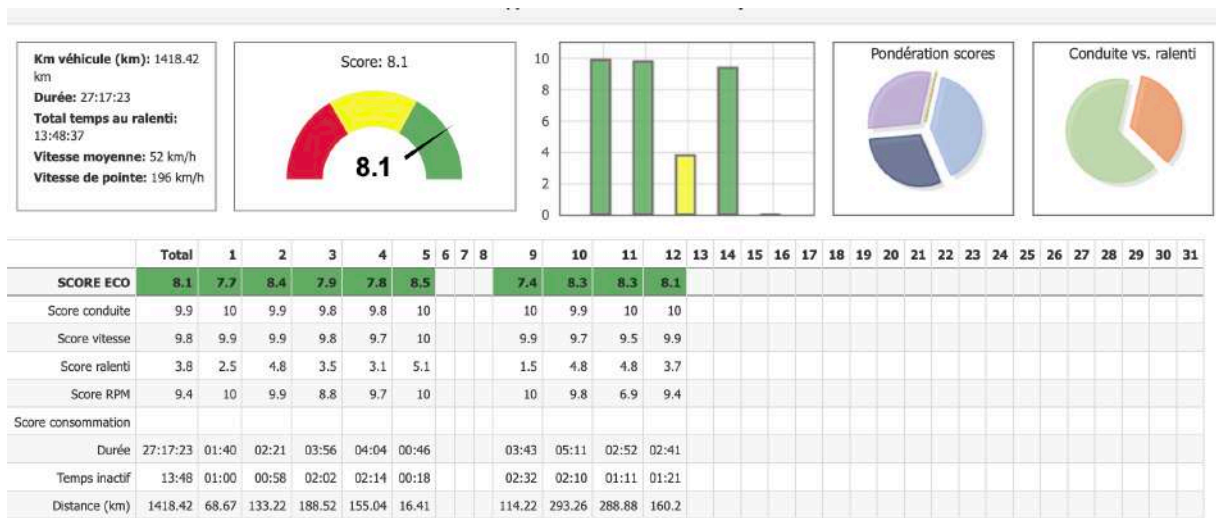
**Km véhicule (km):** 1418.42 km
**Durée:** 27:17:23
**Total temps au ralenti:** 13:48:37
**Vitesse moyenne:** 52 km/h
**Vitesse de pointe:** 196 km/h

Score: 8.1

8.1

10
8
6
4
2
0

Pondération scores

Conduite vs. ralenti

| | Total | 1 | 2 | 3 | 4 | 5 | 6 | 7 | 8 | 9 | 10 | 11 | 12 | 13 | 14 | 15 | 16 | 17 | 18 | 19 | 20 | 21 | 22 | 23 | 24 | 25 | 26 | 27 | 28 | 29 | 30 | 31 |
|---|---|---|---|---|---|---|---|---|---|---|---|---|---|---|---|---|---|---|---|---|---|---|---|---|---|---|---|---|---|---|---|---|
| SCORE ECO | 8.1 | 7.7 | 8.4 | 7.9 | 7.8 | 8.5 | | | | 7.4 | 8.3 | 8.3 | 8.1 | | | | | | | | | | | | | | | | | | | |
| Score conduite | 9.9 | 10 | 9.9 | 9.8 | 9.8 | 10 | | | | 10 | 9.9 | 10 | 10 | | | | | | | | | | | | | | | | | | | |
| Score vitesse | 9.8 | 9.9 | 9.9 | 9.8 | 9.7 | 10 | | | | 9.9 | 9.7 | 9.5 | 9.9 | | | | | | | | | | | | | | | | | | | |
| Score ralenti | 3.8 | 2.5 | 4.8 | 3.5 | 3.1 | 5.1 | | | | 1.5 | 4.8 | 4.8 | 3.7 | | | | | | | | | | | | | | | | | | | |
| Score RPM | 9.4 | 10 | 9.9 | 8.8 | 9.7 | 10 | | | | 10 | 9.8 | 6.9 | 9.4 | | | | | | | | | | | | | | | | | | | |
| Score consommation | | | | | | | | | | | | | | | | | | | | | | | | | | | | | | | | |
| Durée | 27:17:23 | 01:40 | 02:21 | 03:56 | 04:04 | 00:46 | | | | 03:43 | 05:11 | 02:52 | 02:41 | | | | | | | | | | | | | | | | | | | |
| Temps inactif | 13:48 | 01:00 | 00:58 | 02:02 | 02:14 | 00:18 | | | | 02:32 | 02:10 | 01:11 | 01:21 | | | | | | | | | | | | | | | | | | | |
| Distance (km) | 1418.42 | 68.67 | 133.22 | 188.52 | 155.04 | 16.41 | | | | 114.22 | 293.26 | 288.88 | 160.2 | | | | | | | | | | | | | | | | | | | |